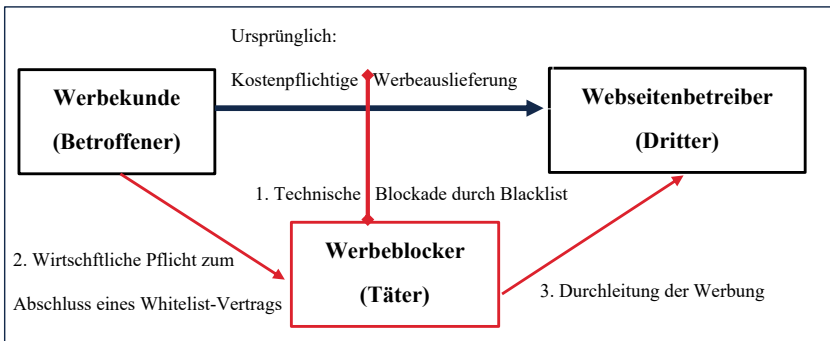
Ursprünglich:

Kostenpflichtige Werbeauslieferung

Werbekunde

(Betroffener)

Webseitenbetreiber

(Dritter)

1. Technische Blockade durch Blacklist

2. Wirtschftliche Pflicht zum Abschluss eines Whitelist-Vertrags

Werbeblocker

(Täter)

3. Durchleitung der Werbung